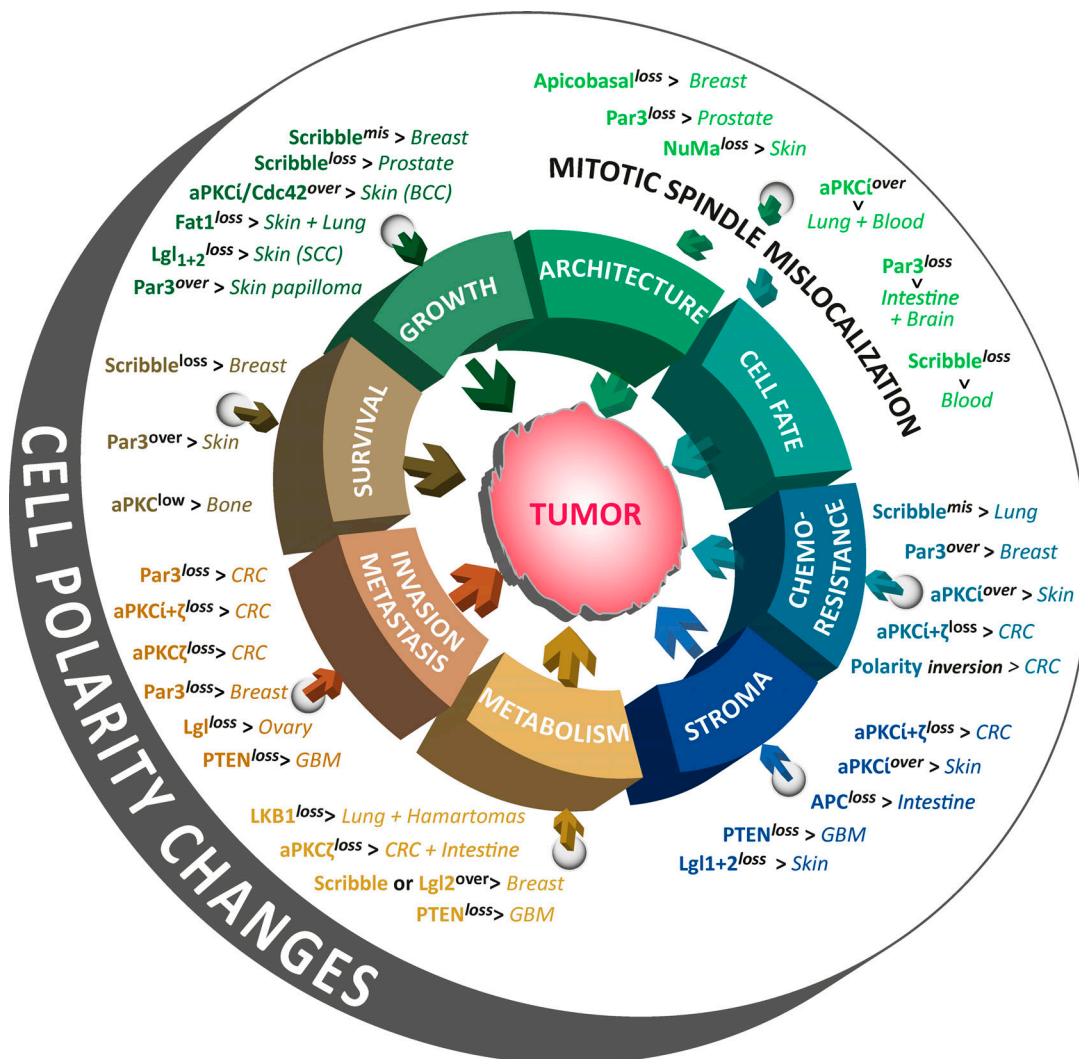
Apicobasal$^{loss}$ > Breast

Par3$^{loss}$ > Prostate

NuMa$^{loss}$ > Skin

Scribble$^{mis}$ > Breast
Scribble$^{loss}$ > Prostate
aPKCι/Cdc42$^{over}$ > Skin (BCC)
Fat1$^{loss}$ > Skin + Lung
Lgl$_{1+2}$$^{loss}$ > Skin (SCC)
Par3$^{over}$ > Skin papilloma

MITOTIC SPINDLE MISLOCALIZATION

aPKCι$^{over}$
v
Lung + Blood

Par3$^{loss}$
v
Intestine + Brain

Scribble$^{loss}$
v
Blood

GROWTH

ARCHITECTURE

CELL FATE

SURVIVAL

Scribble$^{loss}$ > Breast

Par3$^{over}$ > Skin

aPKC$^{low}$ > Bone

TUMOR

CHEMO-RESISTANCE

Scribble$^{mis}$ > Lung

Par3$^{over}$ > Breast

aPKCι$^{over}$ > Skin

aPKCι+ζ$^{loss}$ > CRC

Polarity inversion > CRC

INVASION METASTASIS

Par3$^{loss}$ > CRC

aPKCι+ζ$^{loss}$ > CRC

aPKCζ$^{loss}$ > CRC

Par3$^{loss}$ > Breast

Lgl$^{loss}$ > Ovary

PTEN$^{loss}$ > GBM

METABOLISM

STROMA

aPKCι+ζ$^{loss}$ > CRC

aPKCι$^{over}$ > Skin

APC$^{loss}$ > Intestine

PTEN$^{loss}$ > GBM

Lgl1+2$^{loss}$ > Skin

LKB1$^{loss}$ > Lung + Hamartomas

aPKCζ$^{loss}$ > CRC + Intestine

Scribble or Lgl2$^{over}$ > Breast

PTEN$^{loss}$ > GBM

CELL POLARITY CHANGES